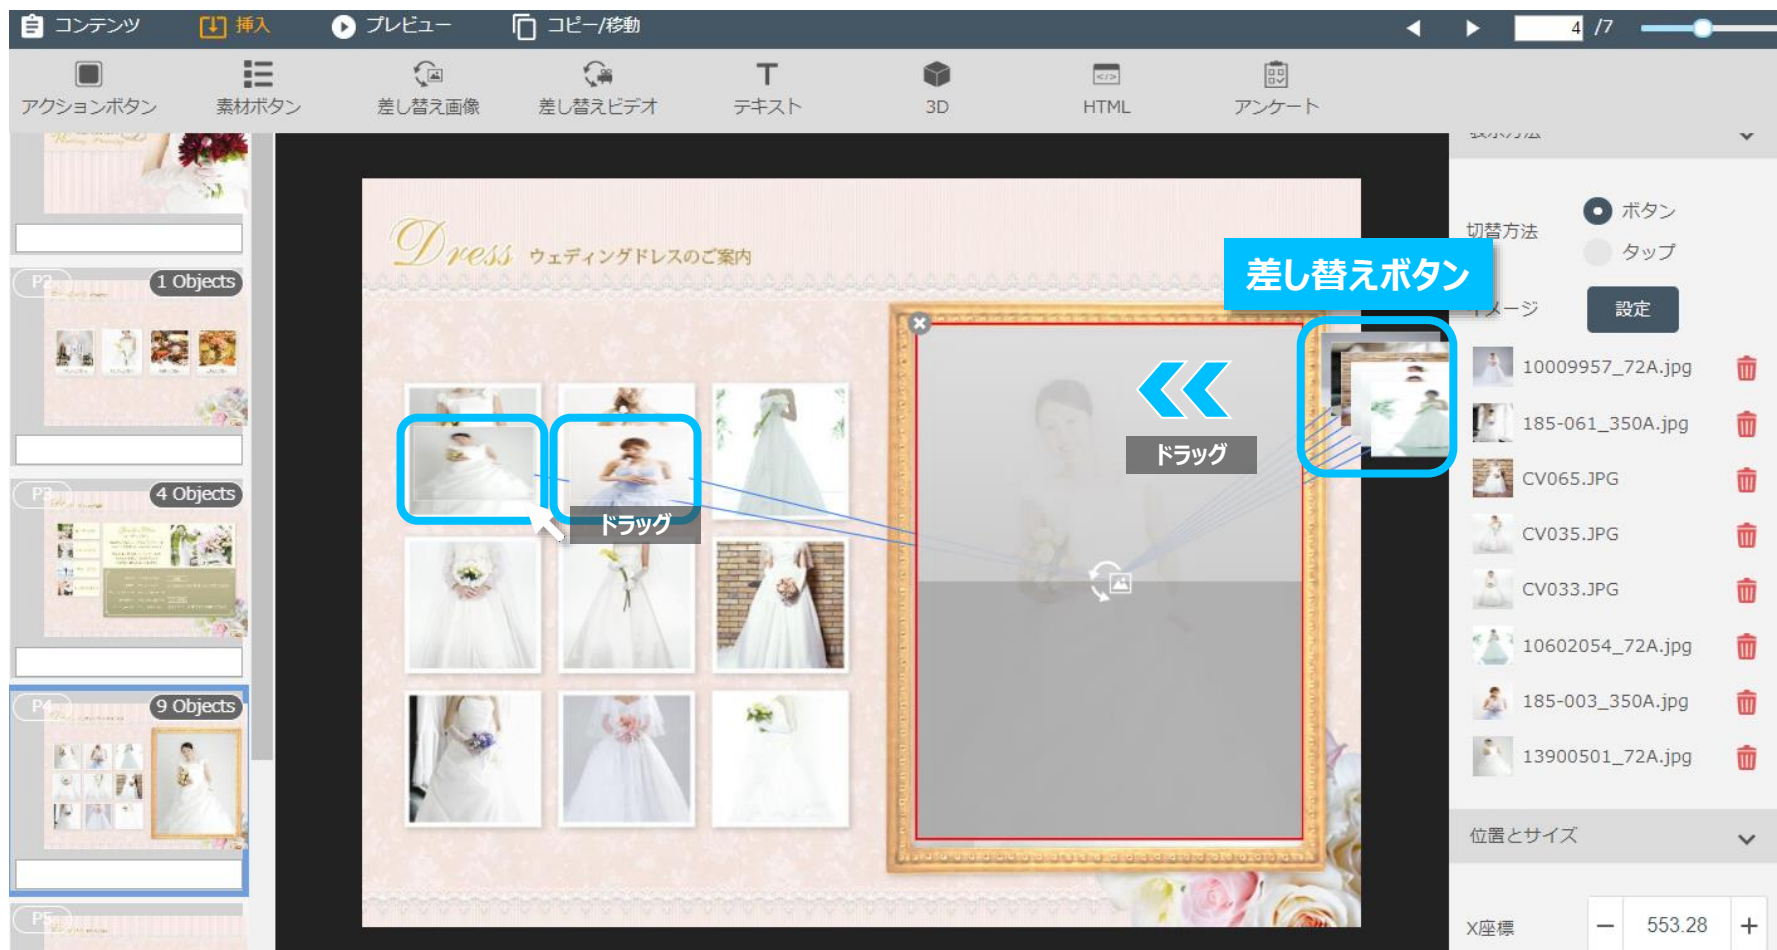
コンテンツ 挿入 プレビュー コピー/移動 4 /7

アクションボタン 素材ボタン 差し替え画像 差し替えビデオ テキスト 3D HTML アンケート

P2 1 Objects
P3 4 Objects
P4 9 Objects
P5

Dress ウェディングドレスのご案内

ドラッグ
ドラッグ
差し替えボタン

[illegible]
切替方法 ボタン
タップ
イメージ 設定
10009957_72A.jpg
185-061_350A.jpg
CV065.JPG
CV035.JPG
CV033.JPG
10602054_72A.jpg
185-003_350A.jpg
13900501_72A.jpg
位置とサイズ
X座標 − 553.28 +